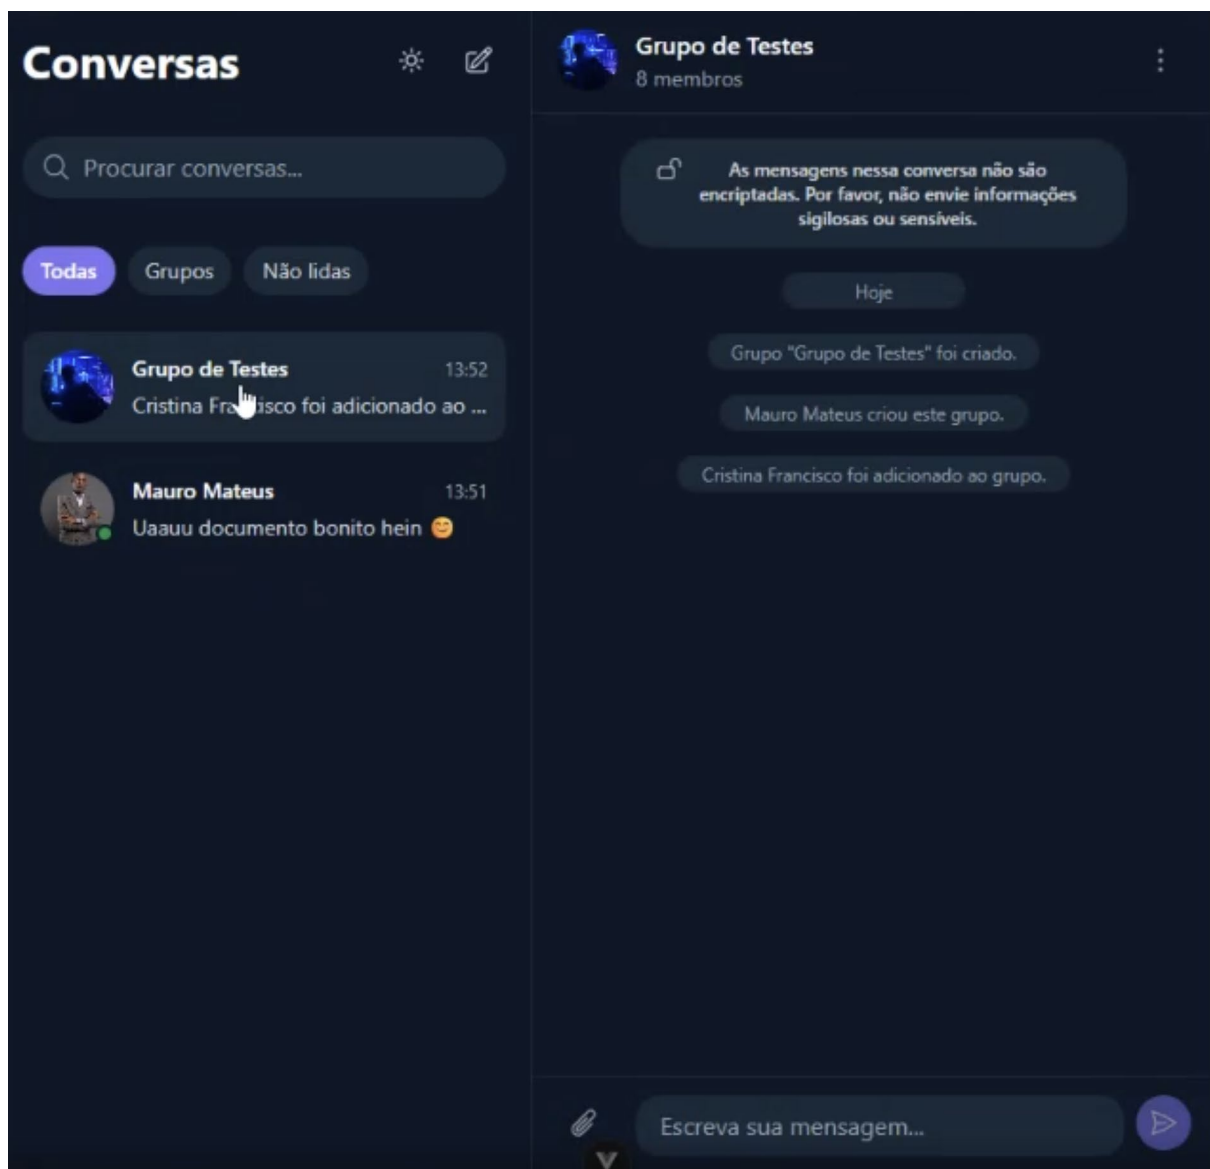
Conversas

Procurar conversas...

Todas Grupos Não lidas

Grupo de Testes 13:52
Cristina Fra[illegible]isco foi adicionado ao ...

Mauro Mateus 13:51
Uaauu documento bonito hein 😊

Grupo de Testes
8 membros

As mensagens nessa conversa não são encriptadas. Por favor, não envie informações sigilosas ou sensíveis.

Hoje

Grupo "Grupo de Testes" foi criado.

Mauro Mateus criou este grupo.

Cristina Francisco foi adicionado ao grupo.

Escreva sua mensagem...